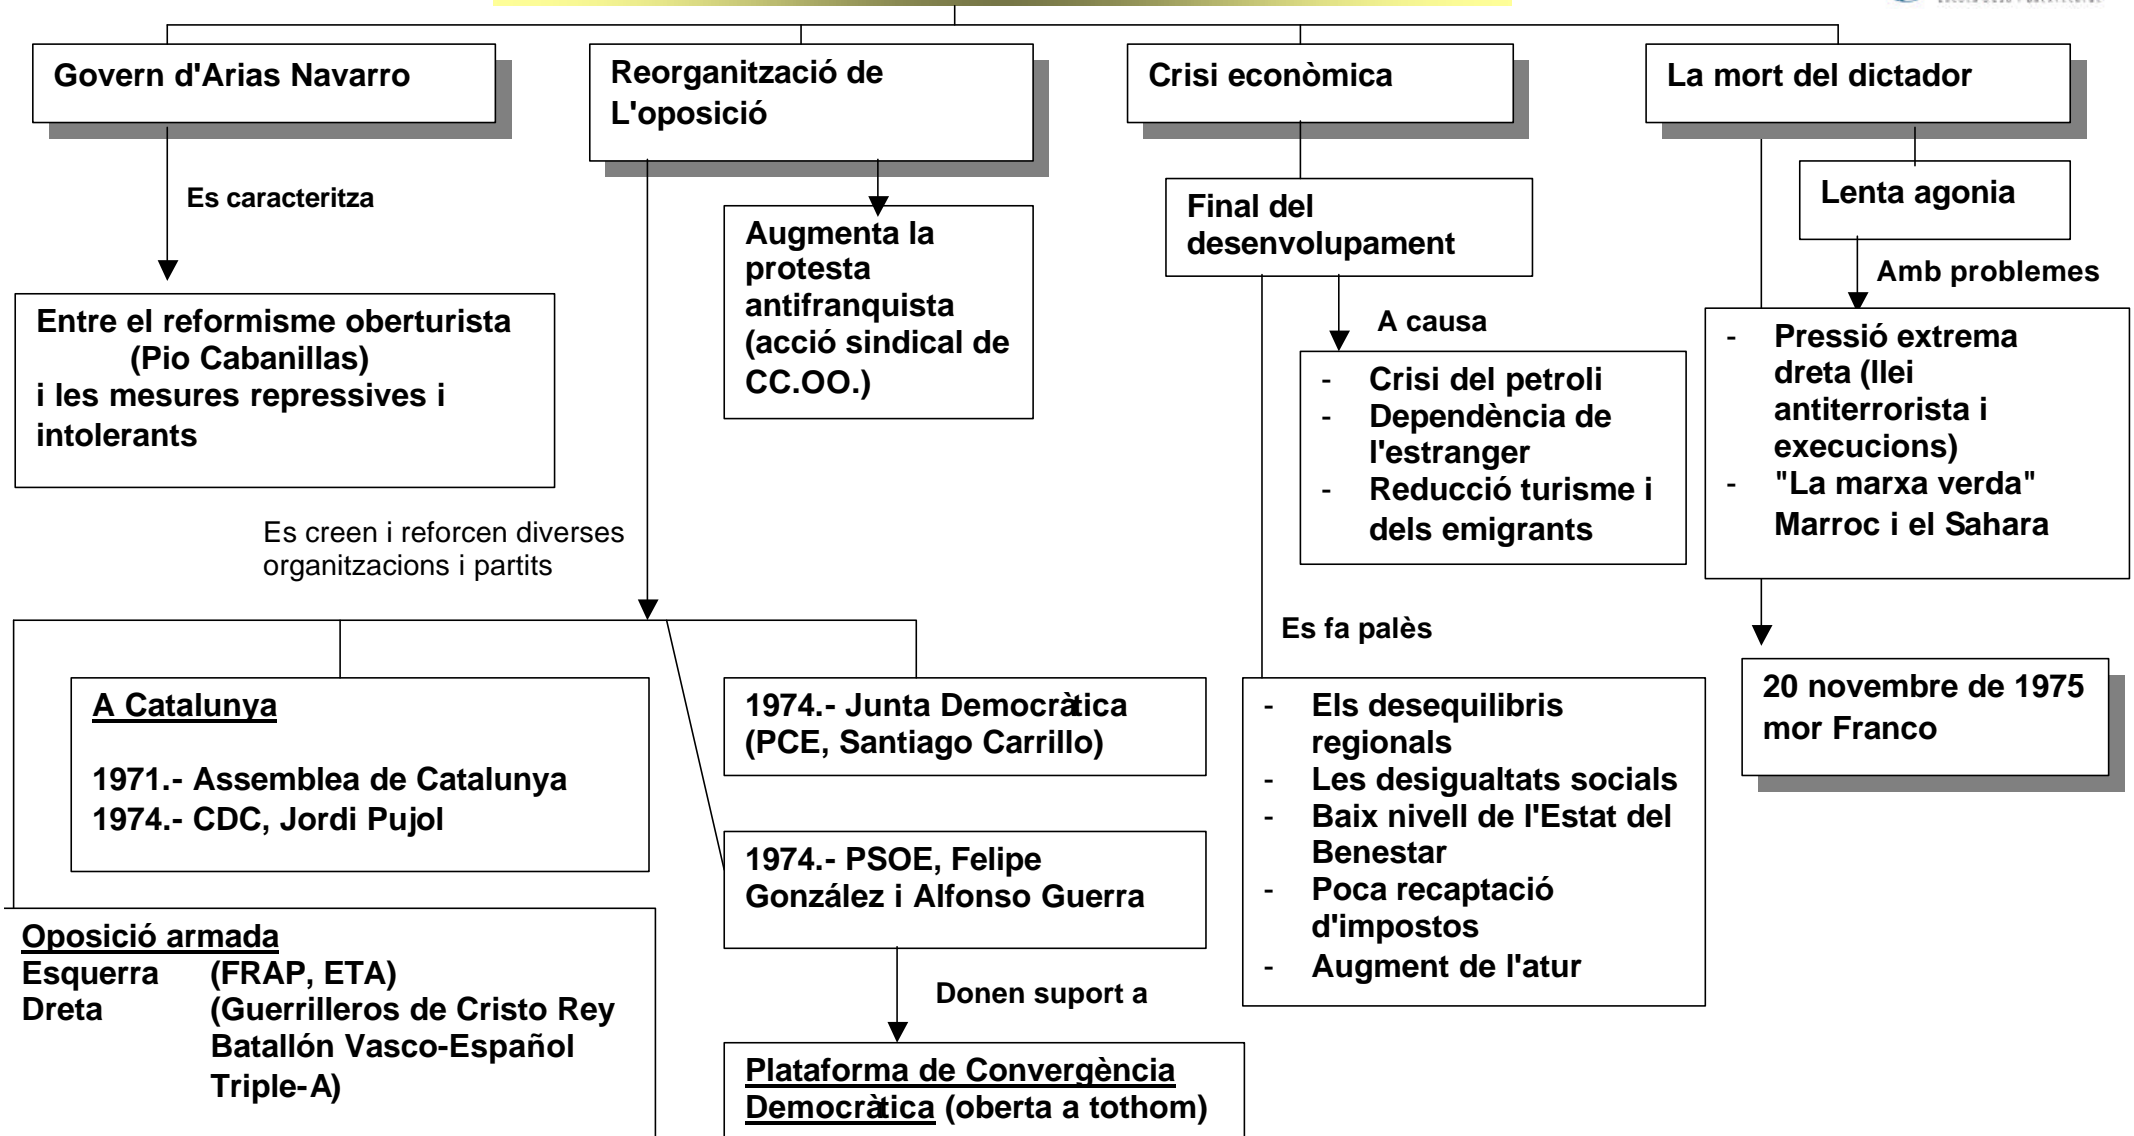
Govern d'Arias Navarro

Es caracteritza

Entre el reformisme oberturista (Pio Cabanillas) i les mesures repressives i intolerants

Reorganització de L'oposició

Augmenta la protesta antifranquista (acció sindical de CC.OO.)

Es creen i reforcen diverses organitzacions i partits

A Catalunya

1971.- Assemblea de Catalunya
1974.- CDC, Jordi Pujol

1974.- Junta Democràtica (PCE, Santiago Carrillo)

1974.- PSOE, Felipe González i Alfonso Guerra

Donen suport a

Plataforma de Convergència Democràtica (oberta a tothom)

Oposició armada
Esquerra (FRAP, ETA)
Dreta (Guerrilleros de Cristo Rey Batallón Vasco-Español Triple-A)

Crisi econòmica

Final del desenvolupament

A causa

- Crisi del petroli
- Dependència de l'estranger
- Reducció turisme i dels emigrants

Es fa palès

- Els desequilibris regionals
- Les desigualtats socials
- Baix nivell de l'Estat del Benestar
- Poca recaptació d'impostos
- Augment de l'atur

La mort del dictador

Lenta agonia

Amb problemes

- Pressió extrema dreta (llei antiterrorista i execucions)
- "La marxa verda" Marroc i el Sahara

20 novembre de 1975 mor Franco